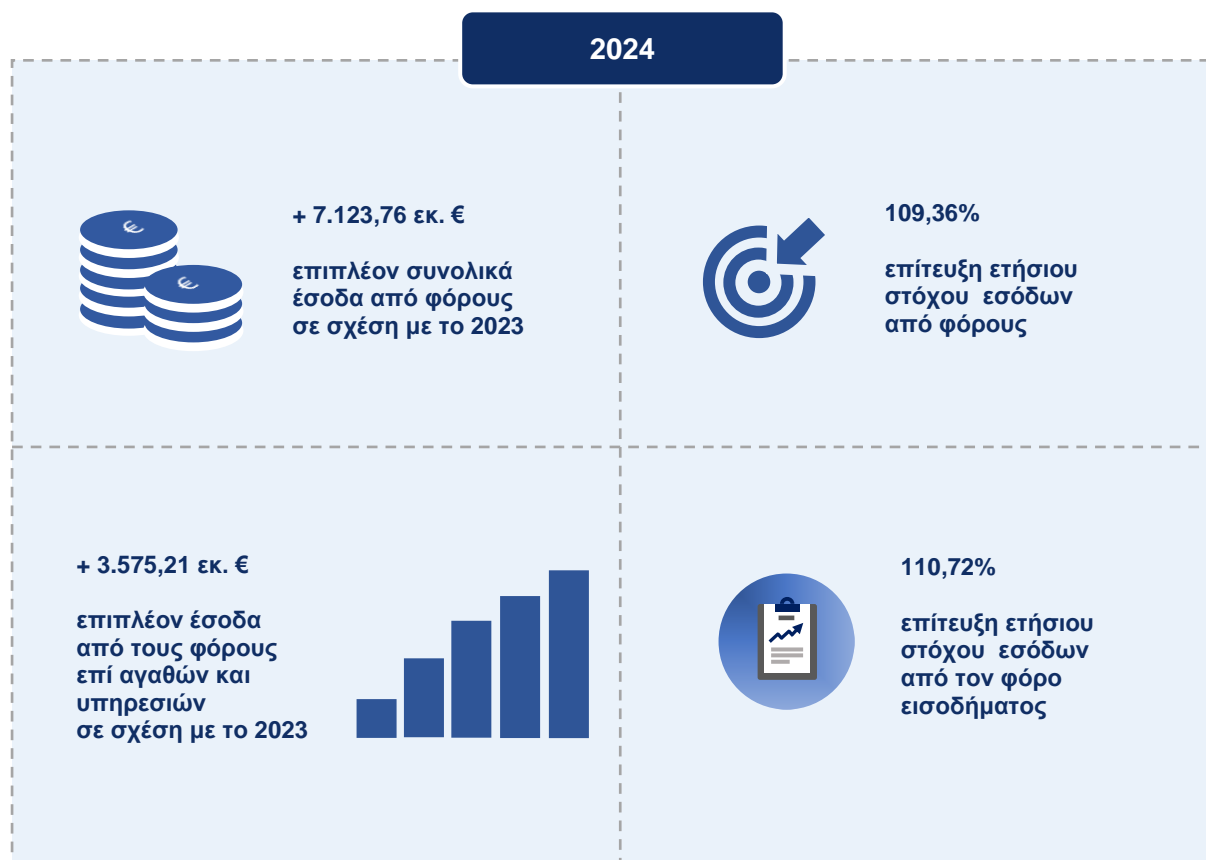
2024

+ 7.123,76 εκ. €

επιπλέον συνολικά έσοδα από φόρους σε σχέση με το 2023

109,36%

επίτευξη ετήσιου στόχου εσόδων από φόρους

+ 3.575,21 εκ. €

επιπλέον έσοδα από τους φόρους επί αγαθών και υπηρεσιών σε σχέση με το 2023

110,72%

επίτευξη ετήσιου στόχου εσόδων από τον φόρο εισοδήματος